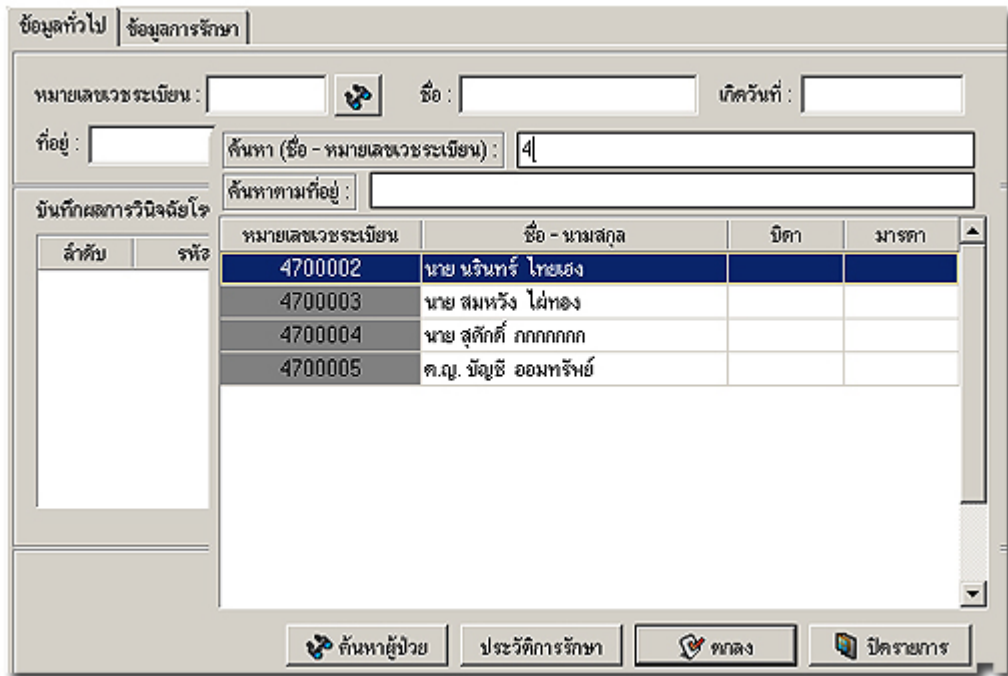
ข้อมูลทั่วไป | ข้อมูลการรักษา

หมายเลขเวชระเบียน :
ชื่อ :
เกิดวันที่ :
ที่อยู่ :
ค้นหา (ชื่อ - หมายเลขเวชระเบียน) : 4
ค้นหาตามที่อยู่ :
บันทึกผลการวินิจฉัยโร
ลำดับ
รหัส

| หมายเลขเวชระเบียน | ชื่อ - นามสกุล | บิดา | มารดา |
|---|---|---|---|
| 4700002 | นาย นรินทร์ ไทยเอง | | |
| 4700003 | นาย สมหวัง ไผ่ทอง | | |
| 4700004 | นาย สุดักดิ์ ภภภภภภ | | |
| 4700005 | ด.ญ. บัญชี ออมทรัพย์ | | |

ค้นหาผู้ป่วย
ประวัติการรักษา
ตกลง
ปิดรายการ